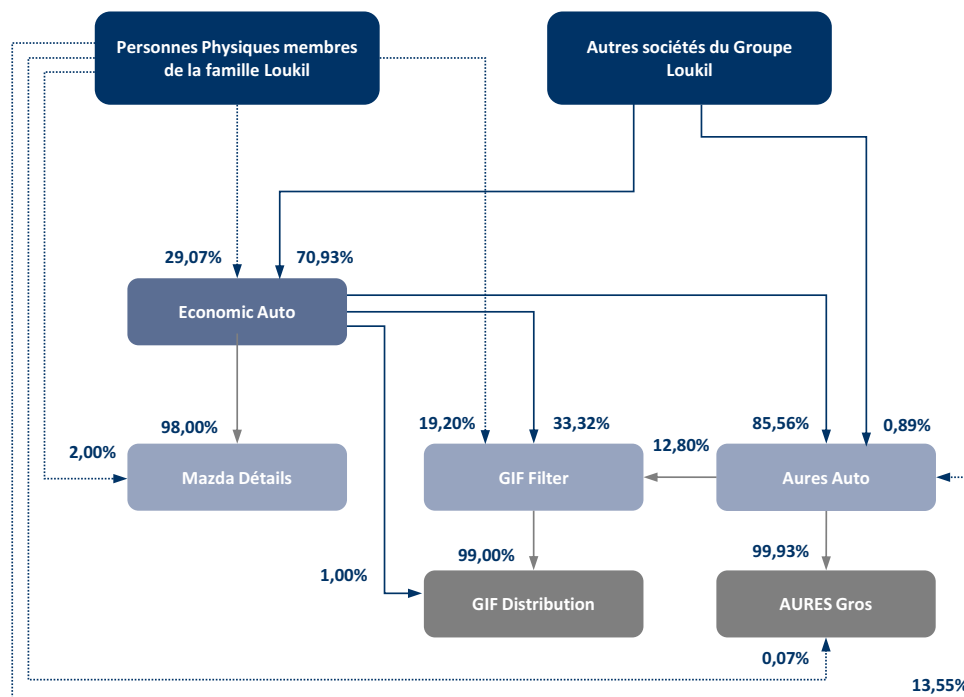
Personnes Physiques membres de la famille Loukil

Autres sociétés du Groupe Loukil

29,07%

70,93%

Economic Auto

98,00%

2,00%

Mazda Détails

19,20%

33,32%

GIF Filter

12,80%

85,56%

0,89%

Aures Auto

1,00%

99,00%

GIF Distribution

99,93%

AURES Gros

0,07%

13,55%